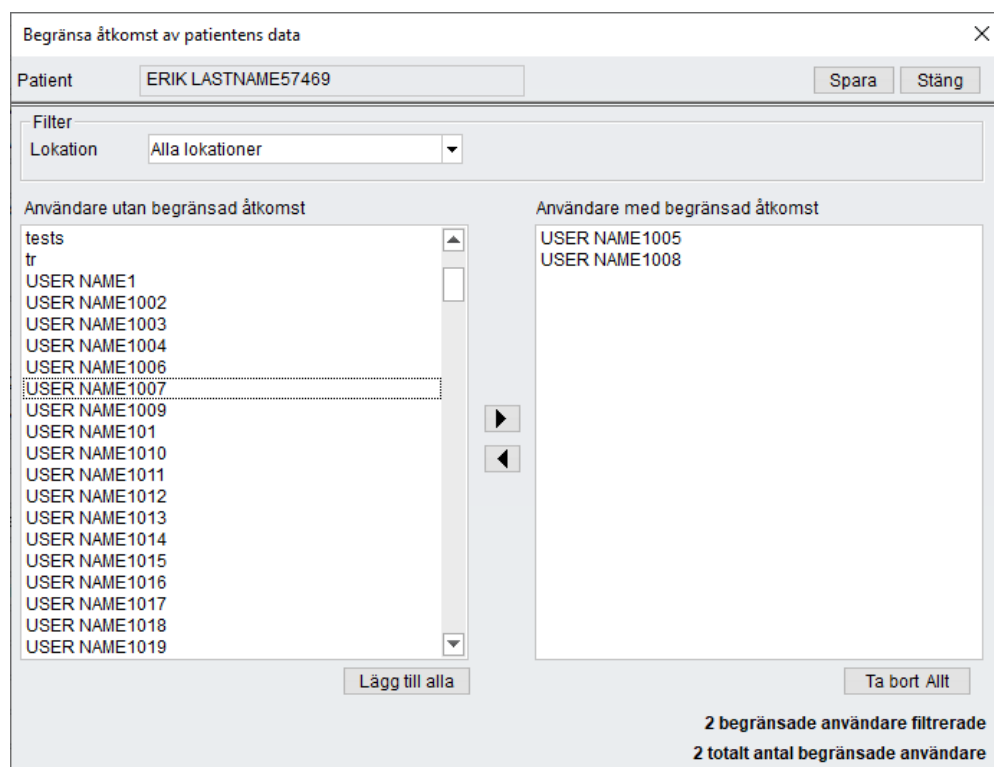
Begränsa åtkomst av patientens data

Patient ERIK LASTNAME57469

Spara Stäng

Filter
Lokation Alla lokationer

Användare utan begränsad åtkomst
tests
tr
USER NAME1
USER NAME1002
USER NAME1003
USER NAME1004
USER NAME1006
USER NAME1007
USER NAME1009
USER NAME101
USER NAME1010
USER NAME1011
USER NAME1012
USER NAME1013
USER NAME1014
USER NAME1015
USER NAME1016
USER NAME1017
USER NAME1018
USER NAME1019

Lägg till alla

Användare med begränsad åtkomst
USER NAME1005
USER NAME1008

Ta bort Allt

2 begränsade användare filtrerade
2 totalt antal begränsade användare